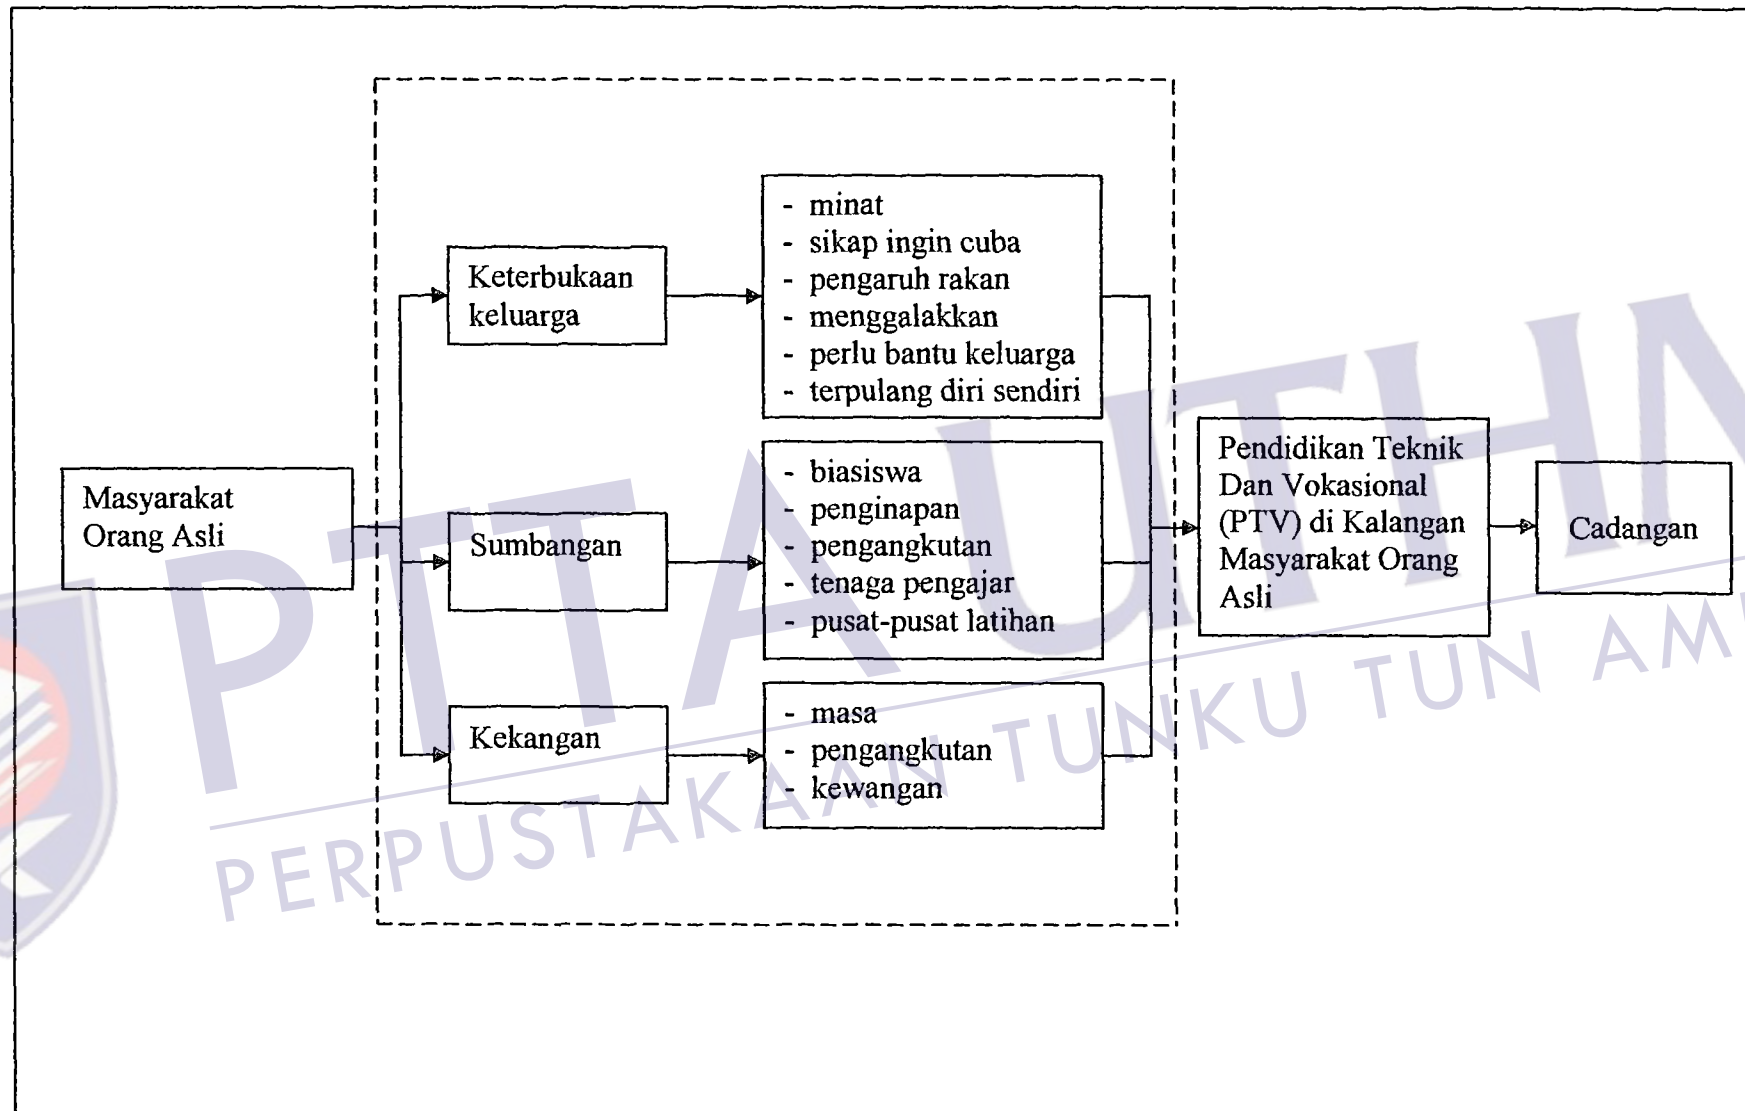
Masyarakat Orang Asli

Keterbukaan keluarga

- minat
- sikap ingin cuba
- pengaruh rakan
- menggalakkan
- perlu bantu keluarga
- terpulang diri sendiri

Sumbangan

- biasiswa
- penginapan
- pengangkutan
- tenaga pengajar
- pusat-pusat latihan

Kekangan

- masa
- pengangkutan
- kewangan

Pendidikan Teknik Dan Vokasional (PTV) di Kalangan Masyarakat Orang Asli

Cadangan

PTTA UTHM
PERPUSTAKAAN TUNKU TUN AMINAH